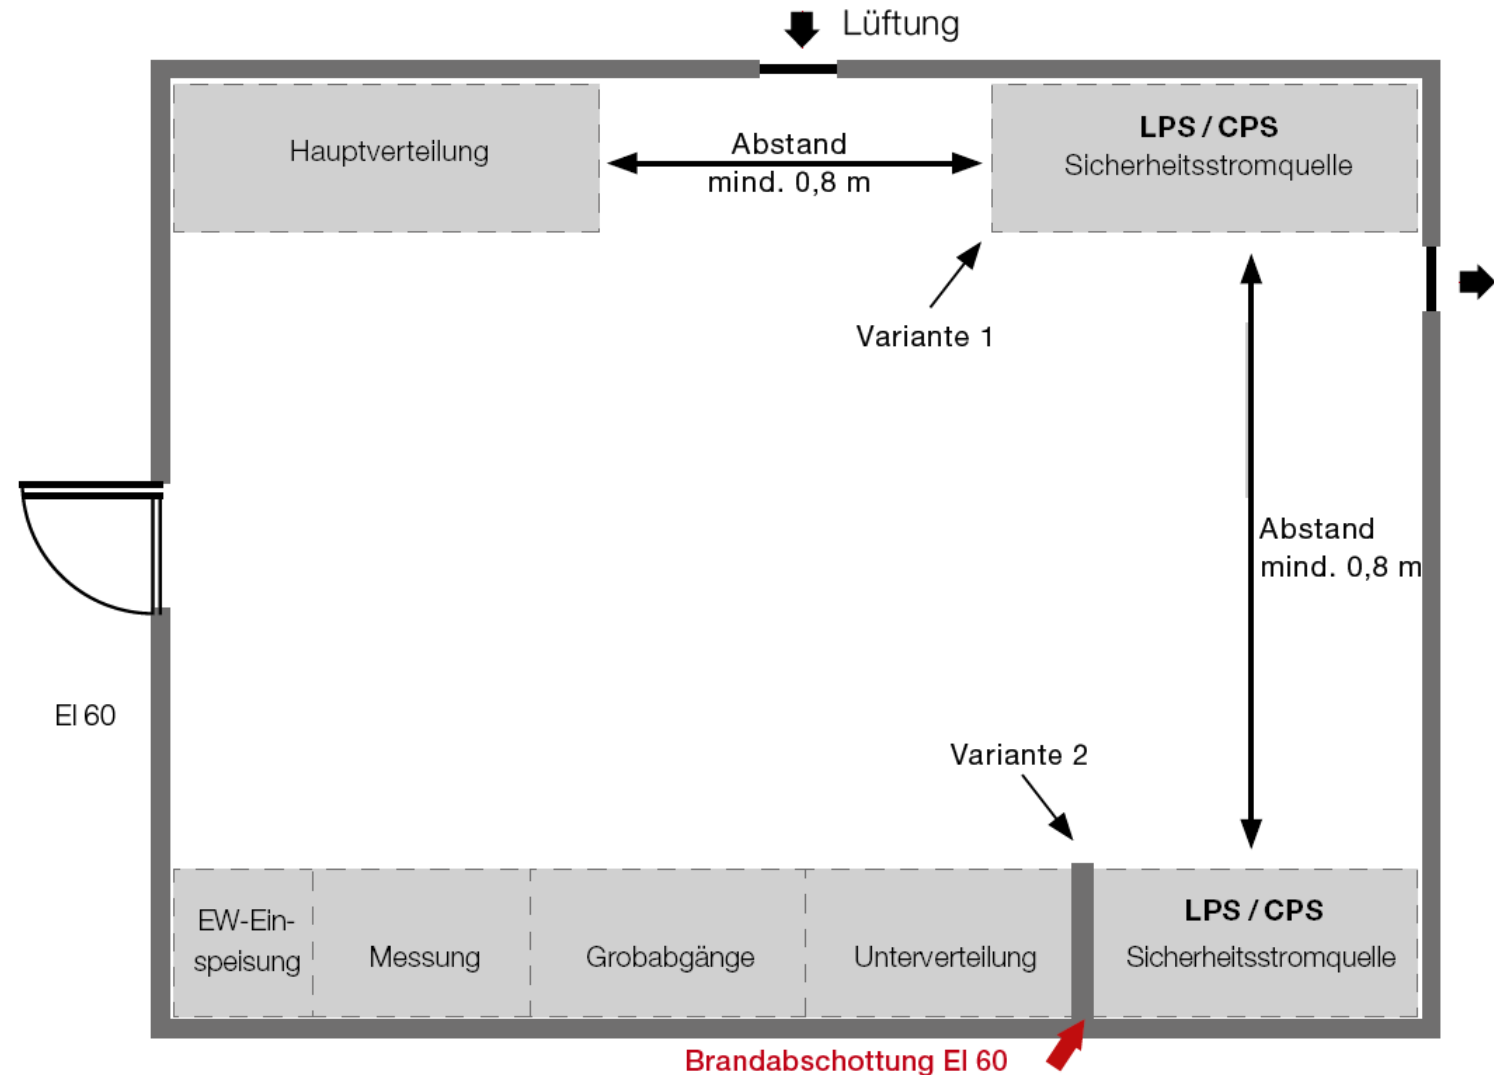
Lüftung

Hauptverteilung

Abstand
mind. 0,8 m

LPS / CPS
Sicherheitsstromquelle

Variante 1

Abstand
mind. 0,8 m

EI 60

Variante 2

EW-Einspeisung

Messung

Grobabgänge

Unterverteilung

LPS / CPS
Sicherheitsstromquelle

Brandabschottung EI 60